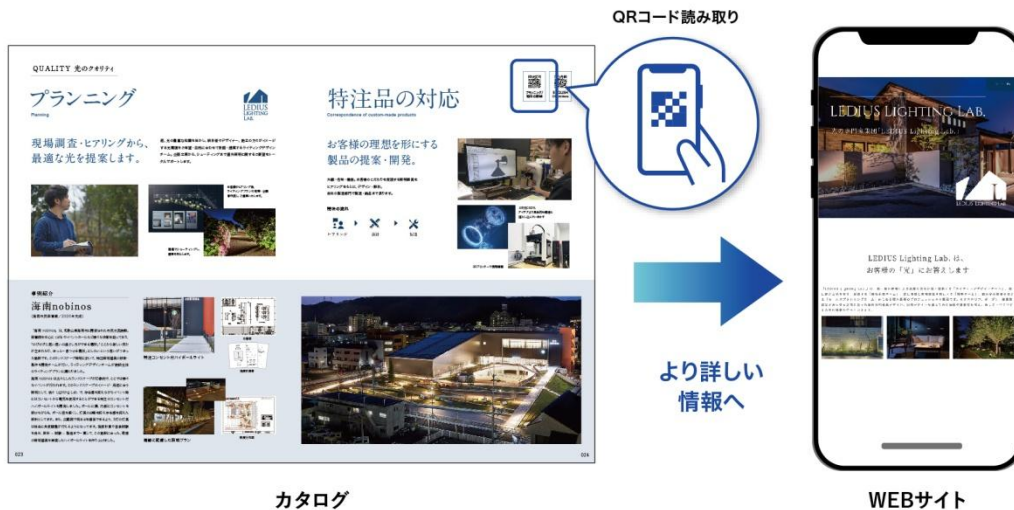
QRコード読み取り

QUALITY 光のクオリティ

プランニング

Planning

現場調査・ヒアリングから、最適な光を提案します。

LEDIUS LIGHTING LAB.

特注品の対応

Correspondence of custom-made products

お客様の理想を形にする製品の提案・開発。

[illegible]

海南nobinos

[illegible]

023

024

LEDIUS LIGHTING LAB.

LEDIUS Lighting Lab. は、お客様の「光」にお答えします

より詳しい情報へ

カタログ

WEBサイト